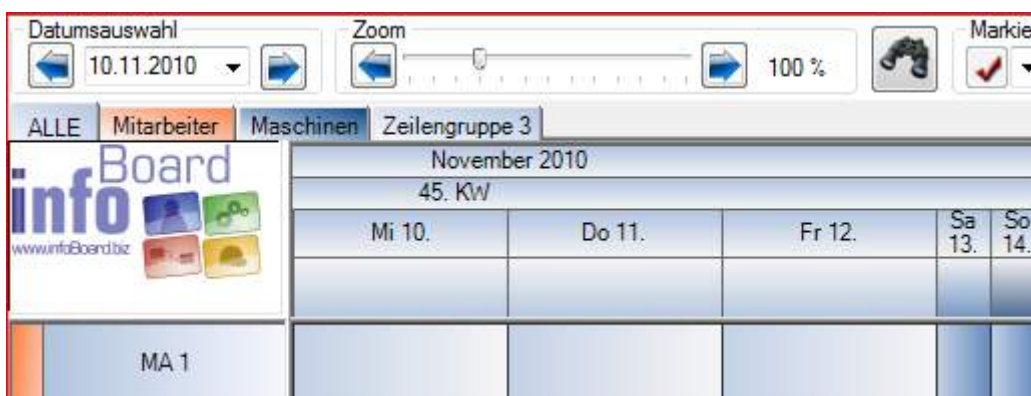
Datumsauswahl
10.11.2010
Zoom
100 %
Markie

ALLE Mitarbeiter Maschinen Zeilengruppe 3

info Board
www.infoBoard.biz

November 2010
45. KW

| Mi 10. | Do 11. | Fr 12. | Sa 13. | So 14. |
|---|---|---|---|---|

MA 1